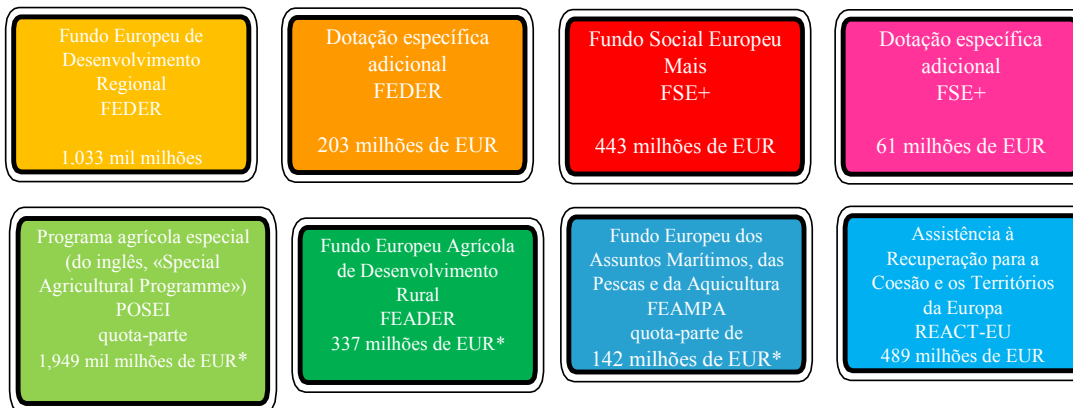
Fundo Europeu de Desenvolvimento Regional
FEDER

1,033 mil milhões

Dotação específica adicional
FEDER

203 milhões de EUR

Fundo Social Europeu Mais
FSE+

443 milhões de EUR

Dotação específica adicional
FSE+

61 milhões de EUR

Programa agrícola especial (do inglês, «Special Agricultural Programme»)
POSEI
quota-parte
1,949 mil milhões de EUR*

Fundo Europeu Agrícola de Desenvolvimento Rural
FEADER
337 milhões de EUR*

Fundo Europeu dos Assuntos Marítimos, das Pescas e da Aquicultura
FEAMPA
quota-parte de
142 milhões de EUR*

Assistência à Recuperação para a Coesão e os Territórios da Europa
REACT-EU
489 milhões de EUR